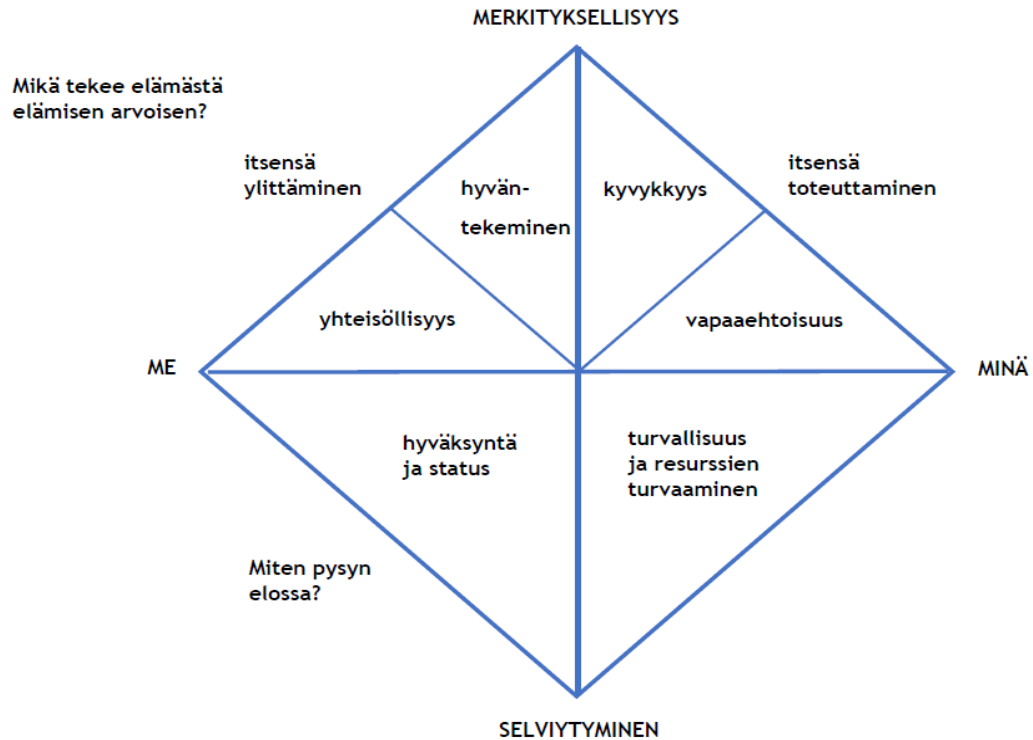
MERKITYKSELLISYYS

Mikä tekee elämästä elämisen arvoisen?

itsensä ylittäminen

hyvän-
tekeminen

kyvykkyys

itsensä toteuttaminen

yhteisöllisyys

vapaaehtoisuus

ME

MINÄ

hyväksyntä ja status

turvallisuus ja resurssien turvaaminen

Miten pysyn elossa?

SELVIYTYMINEN